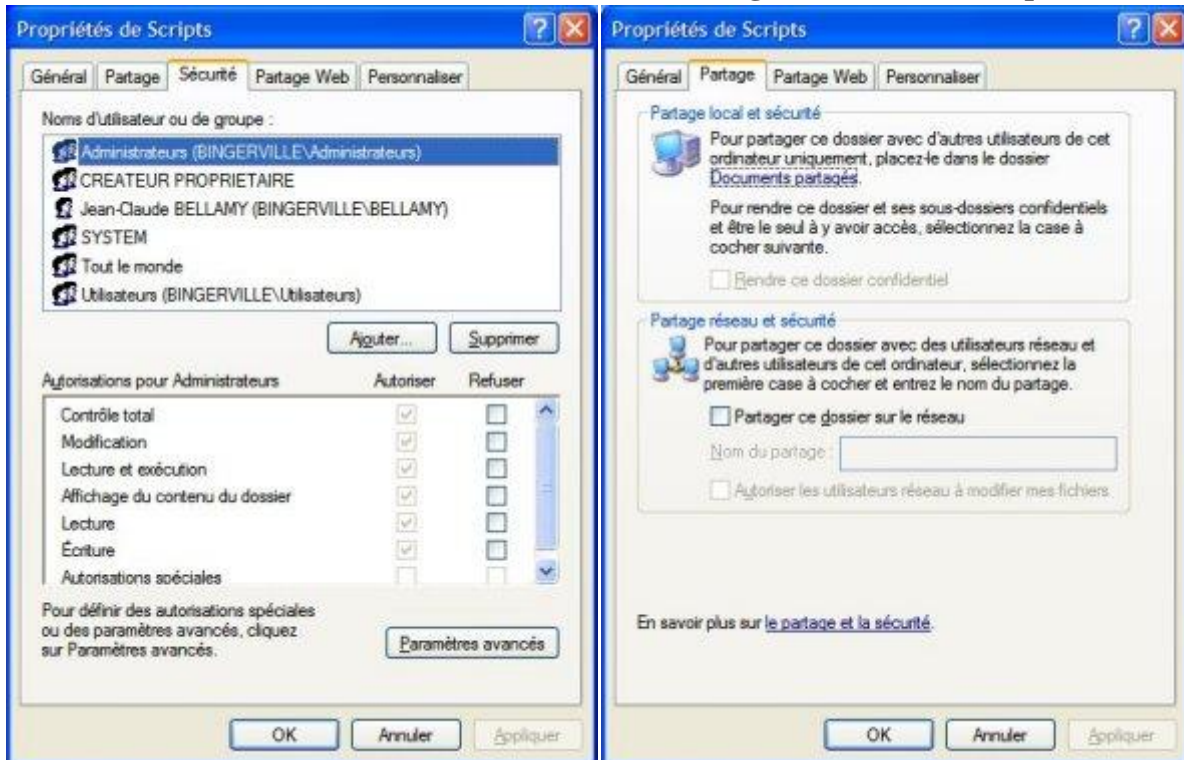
Propriétés de Scripts

Général | Partage | Sécurité | Partage Web | Personnaliser

Noms d'utilisateur ou de groupe :

Administrateurs (BINGERVILLE\Administrateurs)
CREATEUR PROPRIETAIRE
Jean-Claude BELLAMY (BINGERVILLE\BELLAMY)
SYSTEM
Tout le monde
Utilisateurs (BINGERVILLE\Utilisateurs)

Ajouter... | Supprimer

| Autorisations pour Administrateurs | Autoriser | Refuser |
|---|---|---|
| Contrôle total | | |
| Modification | | |
| Lecture et exécution | | |
| Affichage du contenu du dossier | | |
| Lecture | | |
| Écriture | | |
| Autorisations spéciales | | |

Pour définir des autorisations spéciales ou des paramètres avancés, cliquez sur Paramètres avancés.

Paramètres avancés

OK | Annuler | Appliquer

Propriétés de Scripts

Général | Partage | Partage Web | Personnaliser

Partage local et sécurité

Pour partager ce dossier avec d'autres utilisateurs de cet ordinateur uniquement, placez-le dans le dossier Documents partagés.

Pour rendre ce dossier et ses sous-dossiers confidentiels et être le seul à y avoir accès, sélectionnez la case à cocher suivante.

Rendre ce dossier confidentiel

Partage réseau et sécurité

Pour partager ce dossier avec des utilisateurs réseau et d'autres utilisateurs de cet ordinateur, sélectionnez la première case à cocher et entrez le nom du partage.

Partager ce dossier sur le réseau

Nom du partage :

Autoriser les utilisateurs réseau à modifier mes fichiers

En savoir plus sur le partage et la sécurité.

OK | Annuler | Appliquer